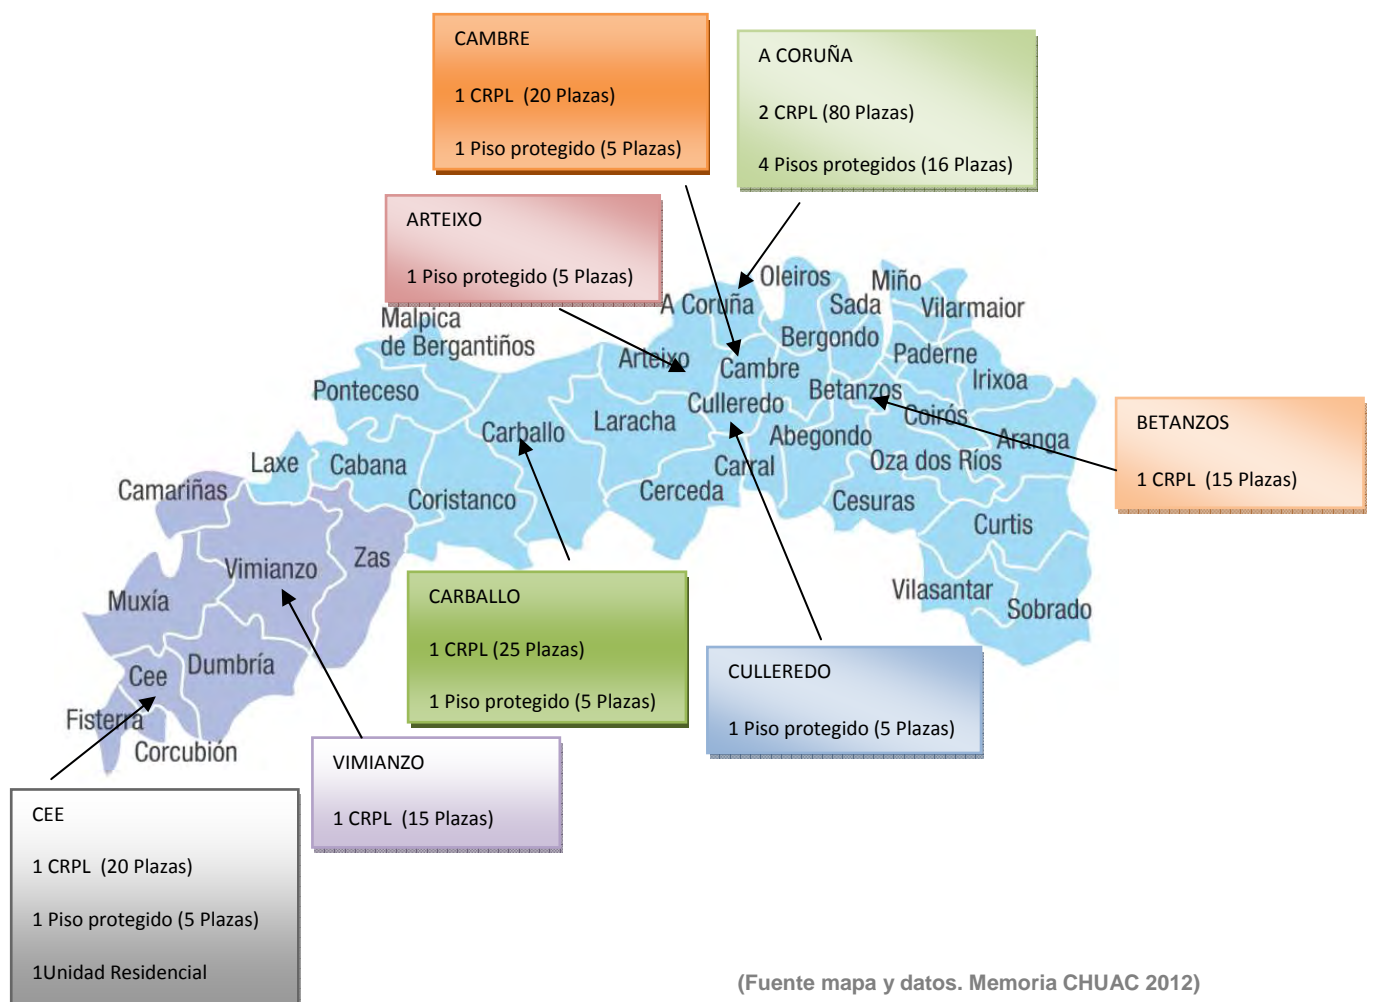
CAMBRE

1 CRPL (20 Plazas)

1 Piso protegido (5 Plazas)

A CORUÑA

2 CRPL (80 Plazas)

4 Pisos protegidos (16 Plazas)

ARTEIXO

1 Piso protegido (5 Plazas)

Oleiros
Miño
A Coruña
Sada
Vilarmaior
Malpica de Bergantiños
Bergondo
Paderne
Arteixo
Cambre
Irixoa
Ponteceso
Betanzos
Culleredo
Coirós
Carballo
Laracha
Aranga
Abegondo
Laxe
Cabana
Carral
Oza dos Ríos
Camariñas
Cerceda
Coristanco
Cesuras
Curtis
Zas
Vimianzo
Vilasantar
Sobrado
Muxía
Dumbría
Cee
Fisterra
Corcubión

BETANZOS

1 CRPL (15 Plazas)

CARBALLO

1 CRPL (25 Plazas)

1 Piso protegido (5 Plazas)

CULLEREDO

1 Piso protegido (5 Plazas)

VIMIANZO

1 CRPL (15 Plazas)

CEE

1 CRPL (20 Plazas)

1 Piso protegido (5 Plazas)

1Unidad Residencial

(Fuente mapa y datos. Memoria CHUAC 2012)